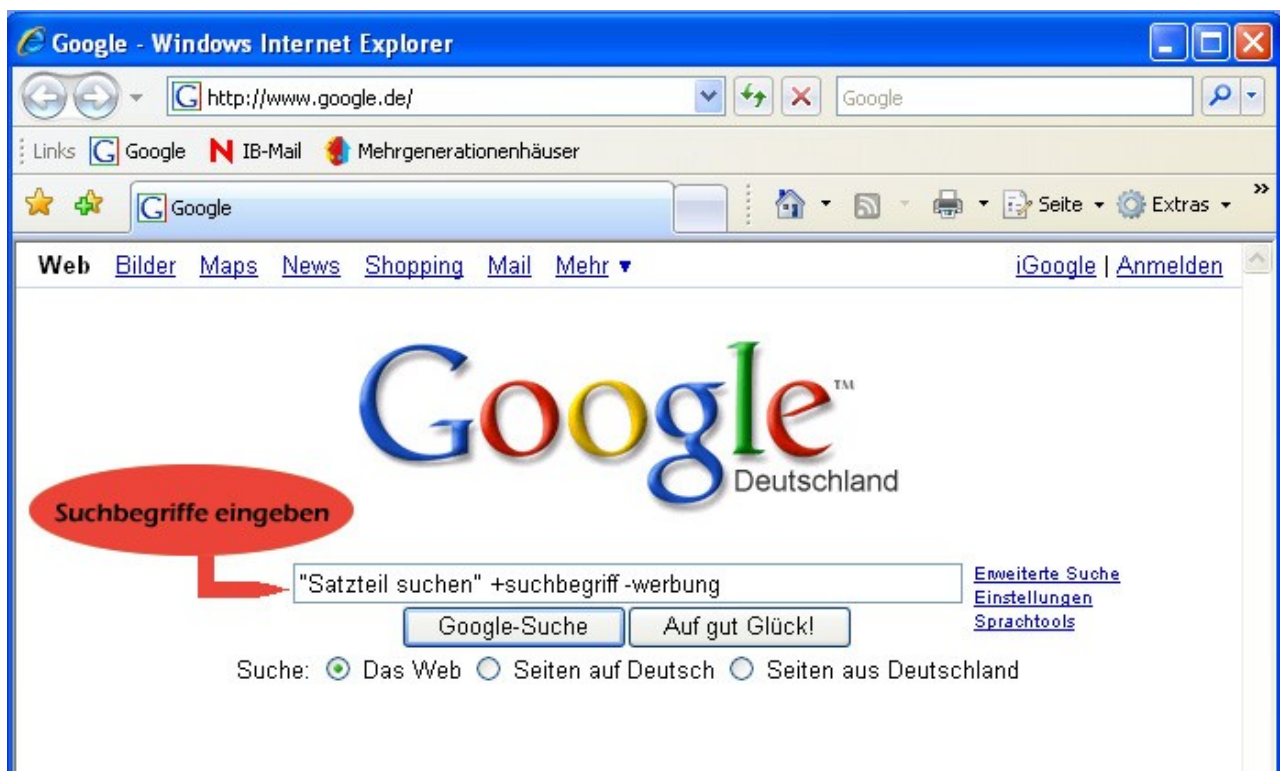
Google - Windows Internet Explorer

http://www.google.de/

Google

Links Google IB-Mail Mehrgenerationenhäuser

Google

Seite Extras

Web Bilder Maps News Shopping Mail Mehr ▾

iGoogle | Anmelden

Google™
Deutschland

Suchbegriffe eingeben

"Satzteil suchen" +suchbegriff -werbung

Erweiterte Suche
Einstellungen
Sprachtools

Google-Suche Auf gut Glück!

Suche: Das Web Seiten auf Deutsch Seiten aus Deutschland